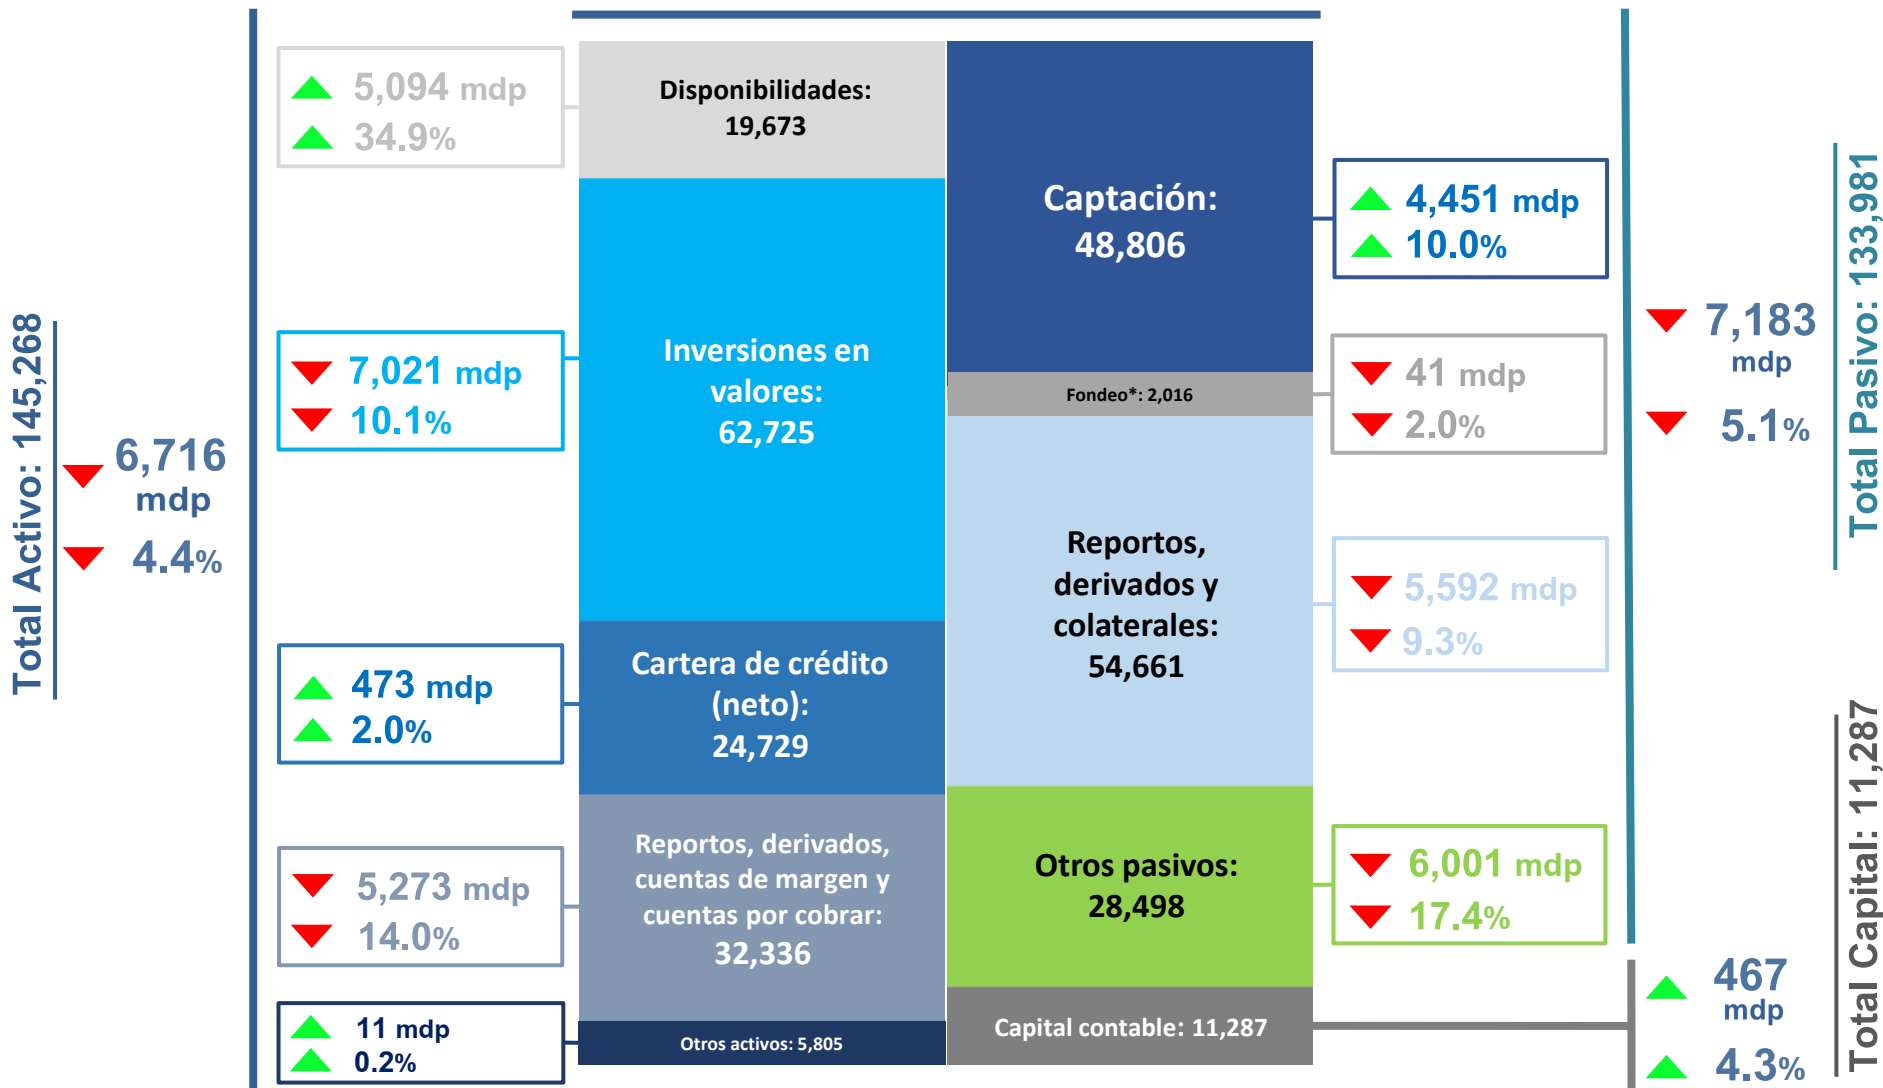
Total Activo: 145,268

6,716 mdp

4.4%

5,094 mdp
34.9%

7,021 mdp
10.1%

473 mdp
2.0%

5,273 mdp
14.0%

11 mdp
0.2%

Disponibilidades: 19,673

Inversiones en valores: 62,725

Cartera de crédito (neto): 24,729

Reportos, derivados, cuentas de margen y cuentas por cobrar: 32,336

Otros activos: 5,805

Captación: 48,806

Fondeo*: 2,016

Reportos, derivados y colaterales: 54,661

Otros pasivos: 28,498

Capital contable: 11,287

4,451 mdp
10.0%

41 mdp
2.0%

5,592 mdp
9.3%

6,001 mdp
17.4%

7,183 mdp

5.1%

Total Pasivo: 133,981

467 mdp

4.3%

Total Capital: 11,287